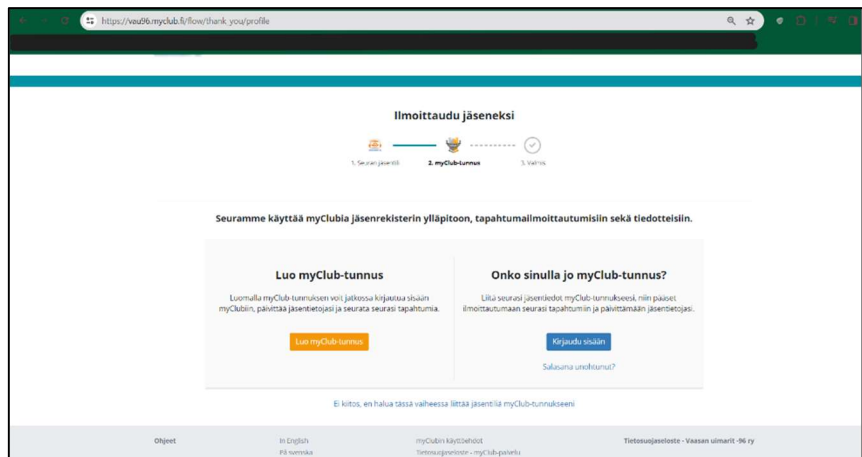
https://vau96.myclub.fi/flow/thank_you/profile

Ilmoittaudu jäseneksi

1. Seuran jäsentili 2. myClub-tunnus 3. Valmis

Seuramme käyttää myClubia jäsenrekisterin ylläpitoon, tapahtumailmoittautumisiin sekä tiedotteisiin.

Luo myClub-tunnus

Luomalla myClub-tunnuksen voit jatkossa kirjautua sisään myClubiin, päivittää jäsentietojasi ja seurata seurasi tapahtumia.

Luo myClub-tunnus

Onko sinulla jo myClub-tunnus?

Liitä seurasi jäsentiedot myClub-tunnukseesi, niin pääset ilmoittautumaan seurasi tapahtumiin ja päivittämään jäsentietojasi.

Kirjaudu sisään

Salasana unohtunut?

Ei kiitos, en halua tässä vaiheessa liittää jäsentiliä myClub-tunnukseeni

Ohjeet

In English
På svenska

myClubin käyttöehdot
Tietosuojaseloste - myClub-palvelu

Tietosuojaseloste - Vaasan uimarit -96 ry